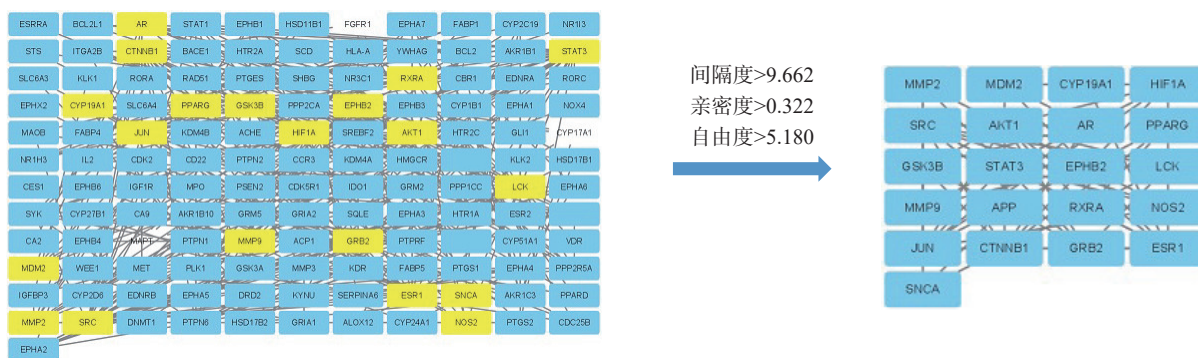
ESRRA BCL2L1 AR STAT1 EPHB1 HSD11B1 FGFR1 EPHA7 FABP1 CYP2C19 NR1I3
STS ITGA2B CTNNB1 BACE1 HTR2A SCD HLA-A YWHAG BCL2 AKR1B1 STAT3
SLC6A3 KLK1 RORA RAD51 PTGES SHBG NR3C1 RXRA CBR1 EDNRA RORC
EPHX2 CYP19A1 SLC6A4 PPARG GSK3B PPP2CA EPHB2 EPHB3 CYP1B1 EPHA1 NOX4
MAOB FABP4 JUN KDM4B ACHE HIF1A SREBF2 AKT1 HTR2C GLI1 CYP17A1
NR1H3 IL2 CDK2 CD22 PTPN2 CCR3 KDM4A HMGCR KLK2 HSD17B1
CES1 EPHB6 IGF1R MPO PSEN2 CDK5R1 IDO1 GRM2 PPP1CC LCK EPHA6
SYK CYP27B1 CA9 AKR1B10 GRM5 GRIA2 SQLE EPHA3 HTR1A ESR2
CA2 EPHB4 MAPT PTPN1 MMP9 ACP1 GRB2 PTPRF CYP51A1 VDR
MDM2 WEE1 MET PLK1 GSK3A MMP3 KDR FABP5 PTGS1 EPHA4 PPP2R5A
IGFBP3 CYP2D6 EDNRB EPHA5 DRD2 KYNU SERPINA6 ESR1 SNCA AKR1C3 PPARD
MMP2 SRC DNMT1 PTPN6 HSD17B2 GRIA1 ALOX12 CYP24A1 NOS2 PTGS2 CDC25B
EPHA2

间隔度>9.662
亲密度>0.322
自由度>5.180

MMP2 MDM2 CYP19A1 HIF1A
SRC AKT1 AR PPARG
GSK3B STAT3 EPHB2 LCK
MMP9 APP RXRA NOS2
JUN CTNNB1 GRB2 ESR1
SNCA